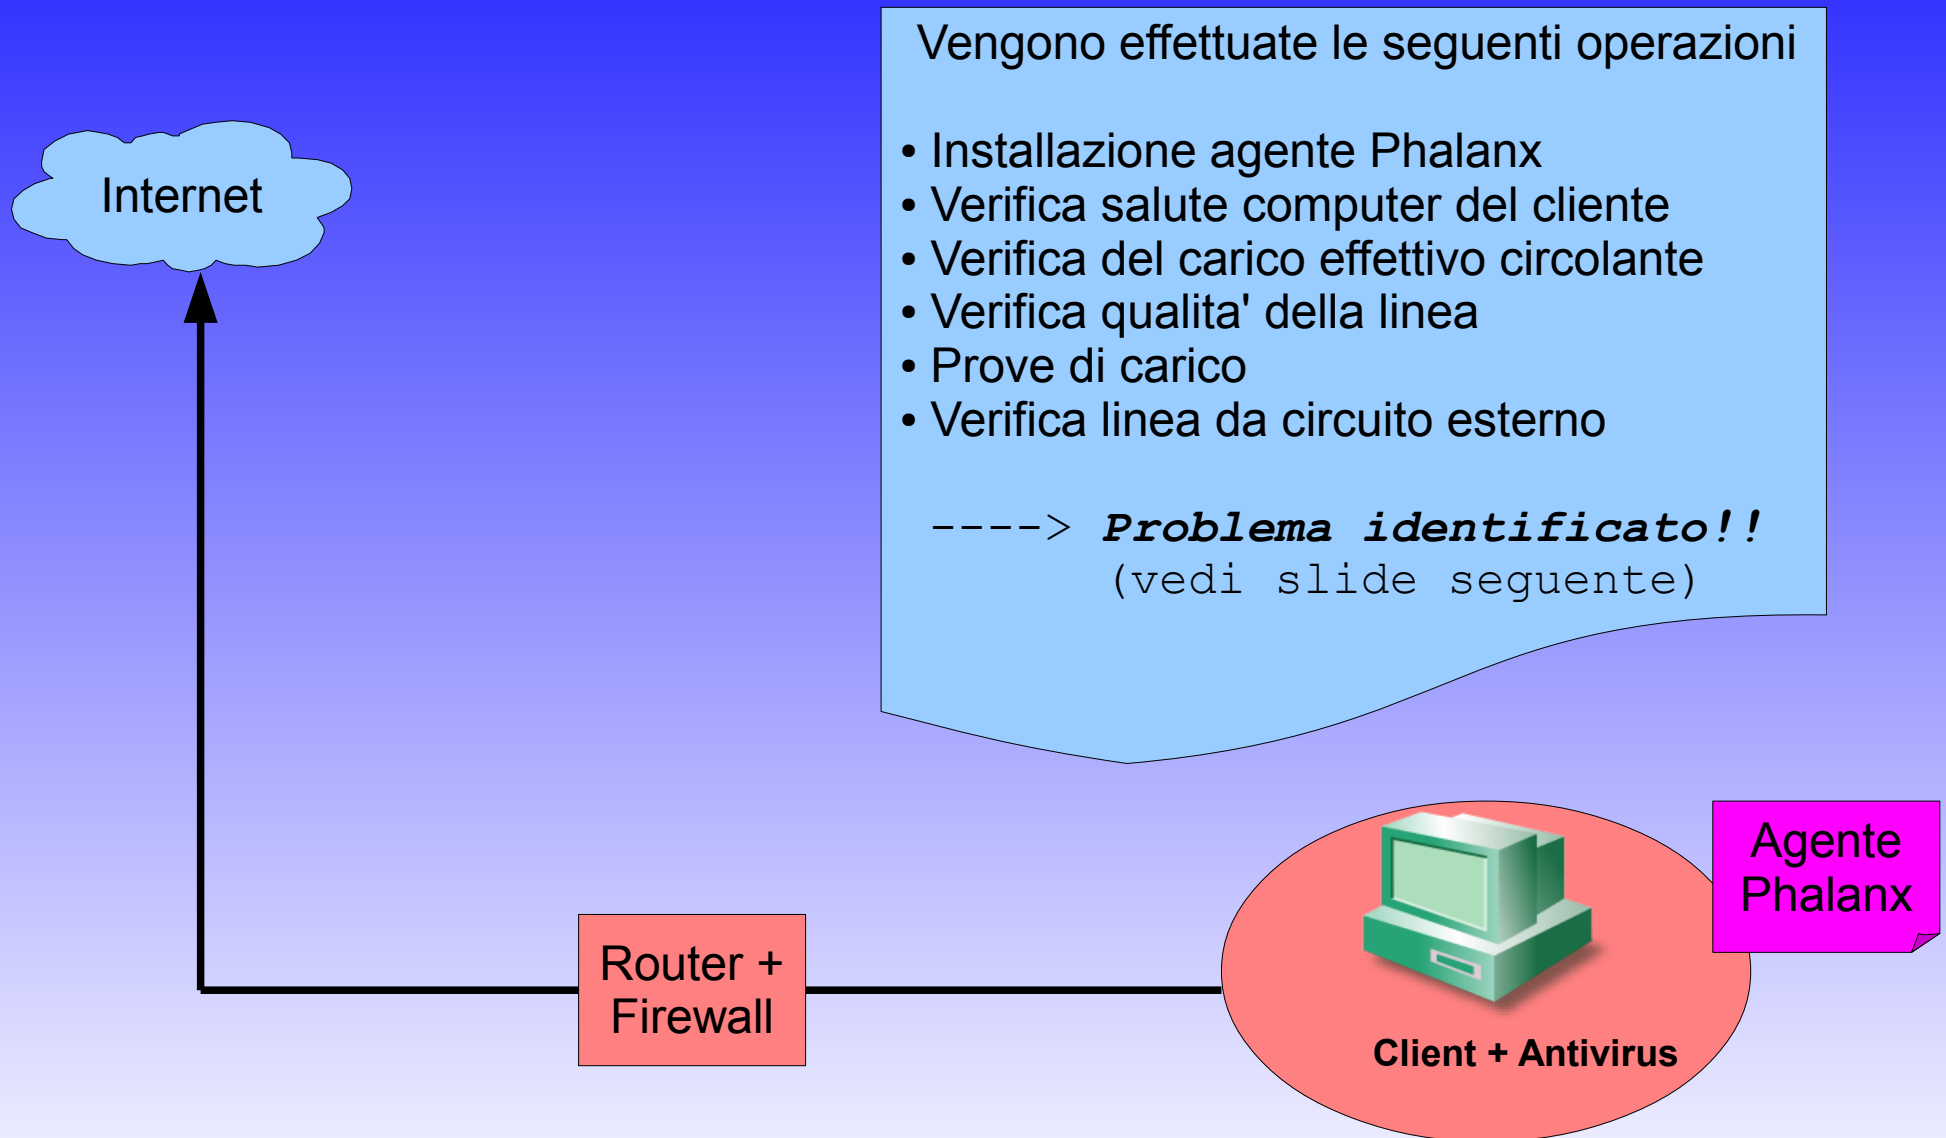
Internet

Vengono effettuate le seguenti operazioni

• Installazione agente Phalanx
• Verifica salute computer del cliente
• Verifica del carico effettivo circolante
• Verifica qualita' della linea
• Prove di carico
• Verifica linea da circuito esterno

----> ***Problema identificato!!***
(vedi slide seguente)

Agente Phalanx

Router + Firewall

**Client + Antivirus**